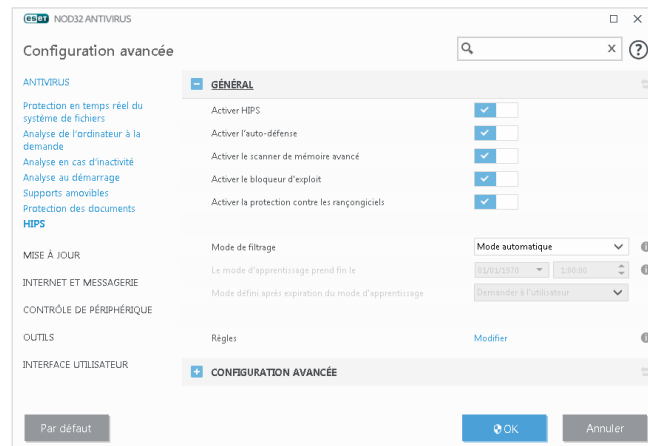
ESET NOD32 ANTIVIRUS

Configuration avancée

ANTIVIRUS

Protection en temps réel du système de fichiers
Analyse de l'ordinateur à la demande
Analyse en cas d'inactivité
Analyse au démarrage
Supports amovibles
Protection des documents
HIPS

MISE À JOUR

INTERNET ET MESSAGERIE

CONTRÔLE DE PÉRIPHÉRIQUE

OUTILS

INTERFACE UTILISATEUR

GÉNÉRAL

Activer HIPS
Activer l'auto-défense
Activer le scanner de mémoire avancé
Activer le bloqueur d'exploit
Activer la protection contre les rançongiciels

Mode de filtrage | Mode automatique
Le mode d'apprentissage prend fin le | 01/01/1970 | 1:00:00
Mode défini après expiration du mode d'apprentissage | Demander à l'utilisateur

Règles | Modifier

CONFIGURATION AVANCÉE

Par défaut

OK

Annuler